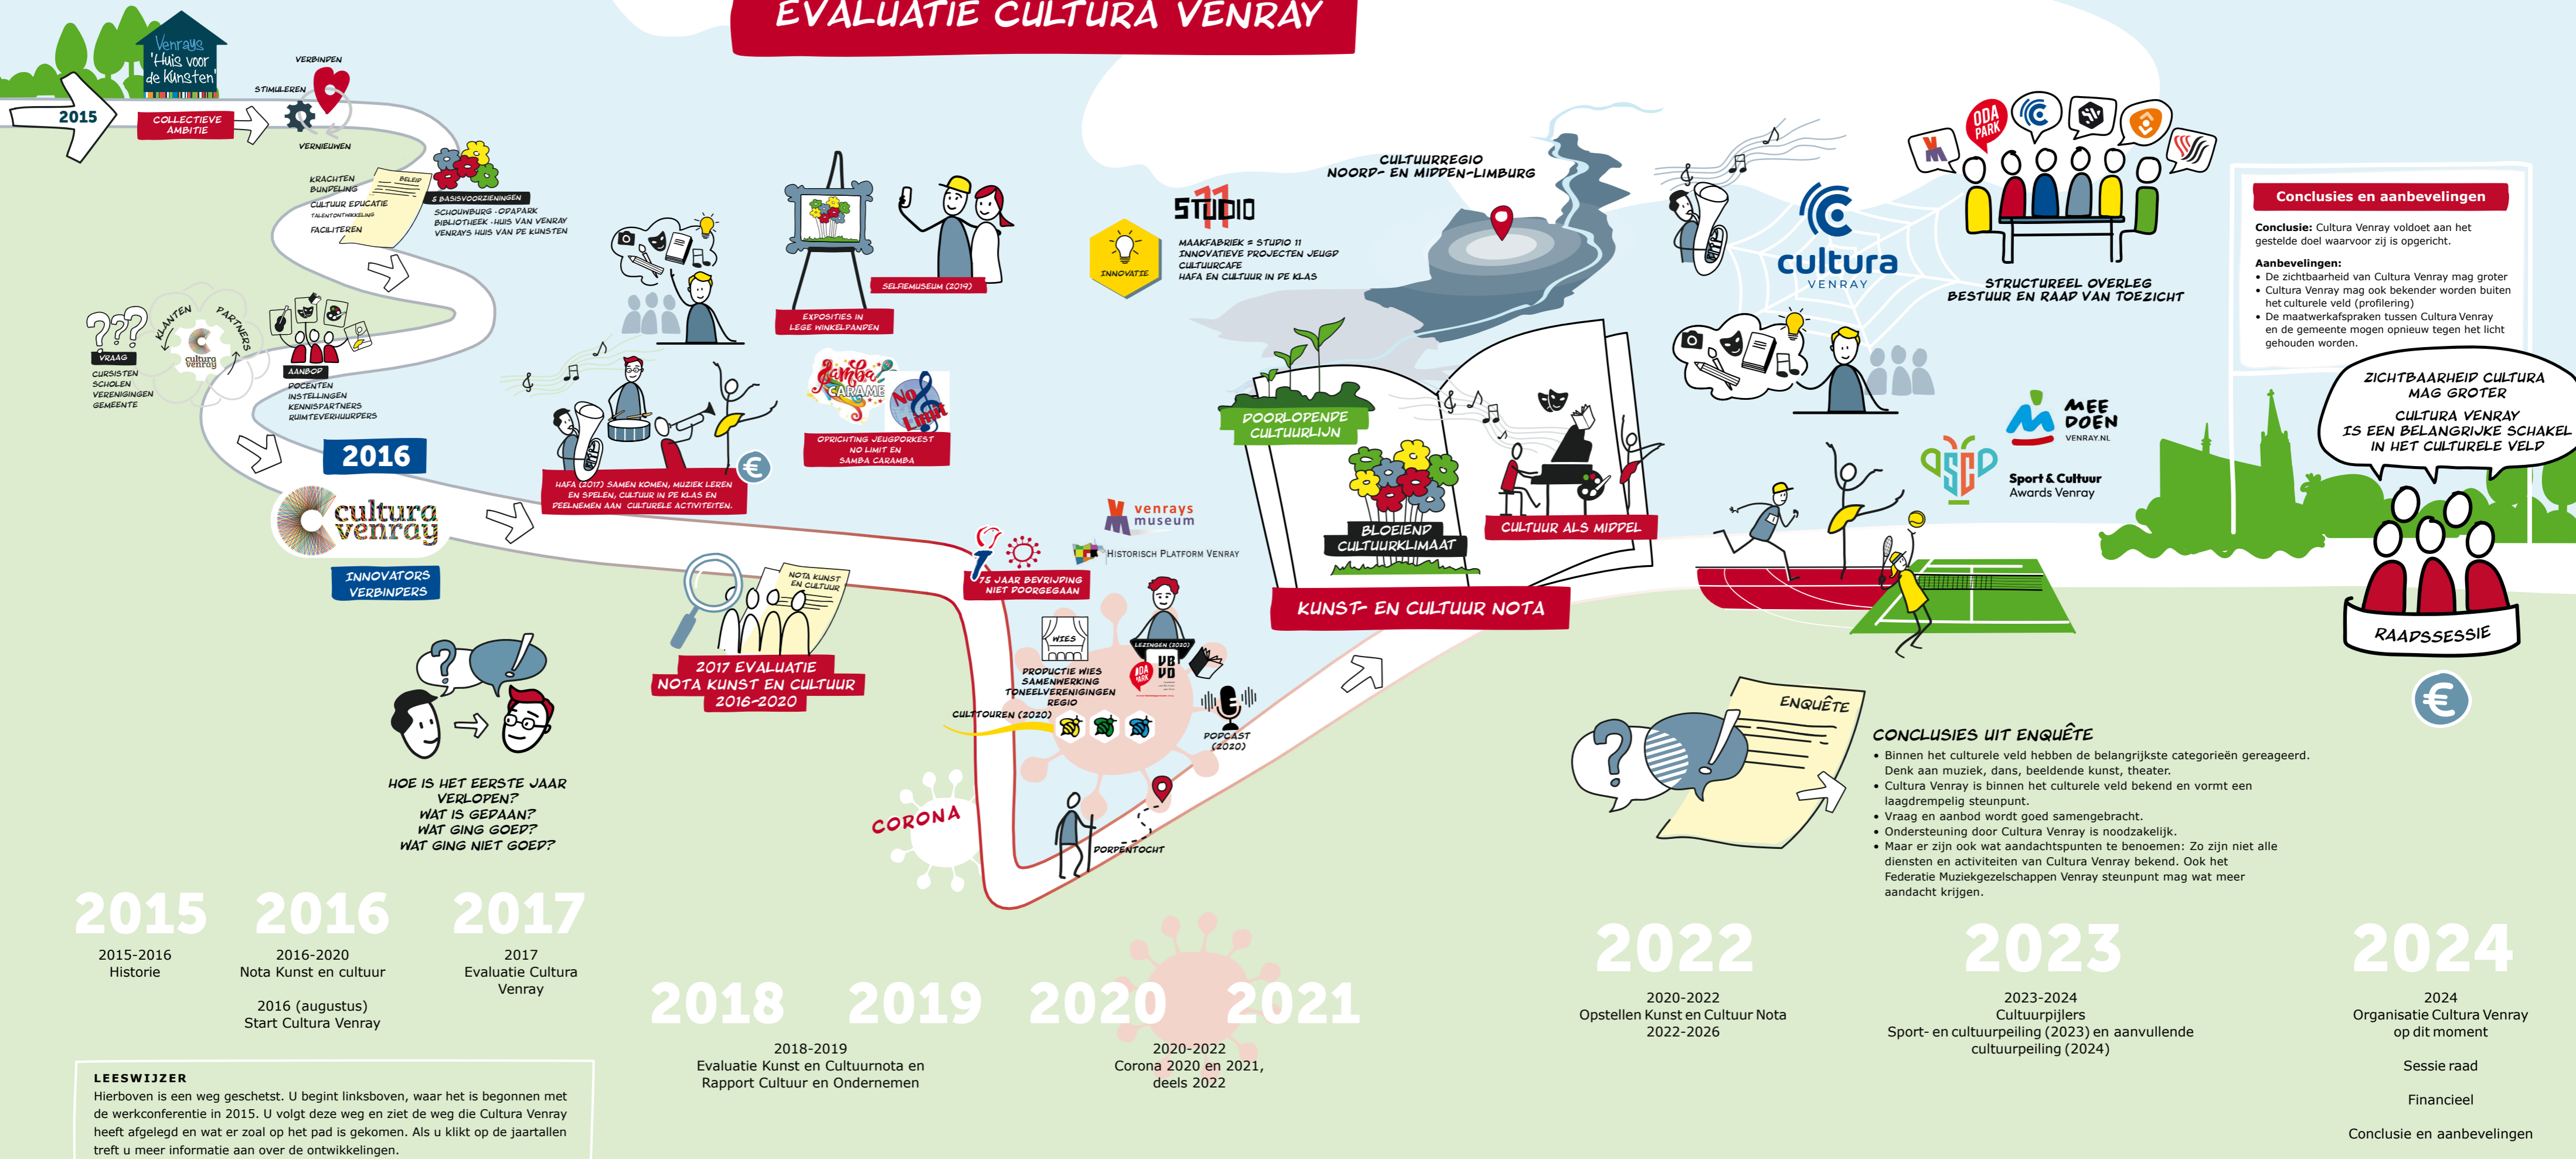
EVALUATIE CULTURA VENRAY

Venrays 'Huis voor de Kunsten'

2015

COLLECTIEVE AMBITIE

STIMULEREN

VERBINDEN

VERNIEUWEN

KRACHTEN BUNDELING
CULTUUR EDUCATIE
TALENTONTWIKKELING
FACILITEREN

BELEID

5 BASISVOORZIENINGEN
SCHOUWBURG - OPAPARK
BIBLIOTHEEK - HUIS VAN VENRAY
VENRAYS HUIS VAN DE KUNSTEN

???
VRAAG
CURSISTEN
SCHOLEN
VERENIGINGEN
GEMEENTE

KLANTEN
PARTNERS
cultura venray

AANBOD
DOCENTEN
INSTELLINGEN
KENNISPARTNERS
RUIMTEVERHUURDERS

2016

cultura venray

INNOVATORS VERBINDERS

EXPOSITIES IN LEGE WINKELPANDEN

SELFIEMUSEUM (2019)

HAFA (2017) SAMEN KOMEN, MUZIEK LEREN EN SPELEN, CULTUUR IN DE KLAS EN DEELNEMEN AAN CULTURELE ACTIVITEITEN.

Samba Carame
No Limit

OPRICHTING JEUGDORKEST NO LIMIT EN SAMBA CARAMBA

NOTA KUNST EN CULTUUR

2017 EVALUATIE NOTA KUNST EN CULTUUR 2016-2020

HOE IS HET EERSTE JAAR VERLOPEN?
WAT IS GEDAAN?
WAT GING GOED?
WAT GING NIET GOED?

INNOVATIE

STUDIO 11

MAAKFABRIEK = STUDIO 11
INNOVATIEVE PROJECTEN JEUGD
CULTUURCAFE
HAFA EN CULTUUR IN DE KLAS

venrays museum

HISTORISCH PLATFORM VENRAY

75 JAAR BEVRIJDING NIET DOORGEGAAN

WIES

PRODUCTIE WIES
SAMENWERKING
TONEELVERENIGINGEN
REGIO

LEZINGEN (2020)

CULTTOUREN (2020)

PODCAST (2020)

CORONA

DORPENTOCHT

CULTUURREGIO NOORD- EN MIDDEN-LIMBURG

DOORLOPENDE CULTUURLIJN

BLOEIEND CULTUURKLIMAAT

CULTUUR ALS MIDDEL

KUNST- EN CULTUUR NOTA

cultura
VENRAY

ODA PARK

STRUCTUREEL OVERLEG
BESTUUR EN RAAD VAN TOEZICHT

MEE DOEN
VENRAY.NL

Sport & Cultuur
Awards Venray

Conclusies en aanbevelingen

Conclusie: Cultura Venray voldoet aan het gestelde doel waarvoor zij is opgericht.

Aanbevelingen:
• De zichtbaarheid van Cultura Venray mag groter
• Cultura Venray mag ook bekender worden buiten het culturele veld (profilering)
• De maatwerkafspraken tussen Cultura Venray en de gemeente mogen opnieuw tegen het licht gehouden worden.

ZICHTBAARHEID CULTURA MAG GROTER
CULTURA VENRAY IS EEN BELANGRIJKE SCHAKEL IN HET CULTURELE VELD

RAADSSESSIE

ENQUÊTE

CONCLUSIES UIT ENQUÊTE
• Binnen het culturele veld hebben de belangrijkste categorieën gereageerd. Denk aan muziek, dans, beeldende kunst, theater.
• Cultura Venray is binnen het culturele veld bekend en vormt een laagdrempelig steunpunt.
• Vraag en aanbod wordt goed samengebracht.
• Ondersteuning door Cultura Venray is noodzakelijk.
• Maar er zijn ook wat aandachtspunten te benoemen: Zo zijn niet alle diensten en activiteiten van Cultura Venray bekend. Ook het Federatie Muziekgezelschappen Venray steunpunt mag wat meer aandacht krijgen.

2015
2015-2016
Historie

2016
2016-2020
Nota Kunst en cultuur

2016 (augustus)
Start Cultura Venray

2017
2017
Evaluatie Cultura Venray

2018 2019
2018-2019
Evaluatie Kunst en Cultuurnota en Rapport Cultuur en Ondernemen

2020 2021
2020-2022
Corona 2020 en 2021, deels 2022

2022
2020-2022
Opstellen Kunst en Cultuur Nota 2022-2026

2023
2023-2024
Cultuurpijlers
Sport- en cultuurpeiling (2023) en aanvullende cultuurpeiling (2024)

2024
2024
Organisatie Cultura Venray op dit moment

Sessie raad

Financieel

Conclusie en aanbevelingen

LEESWIJZER
Hierboven is een weg geschetst. U begint linksboven, waar het is begonnen met de werkconferentie in 2015. U volgt deze weg en ziet de weg die Cultura Venray heeft afgelegd en wat er zoal op het pad is gekomen. Als u klikt op de jaartallen treft u meer informatie aan over de ontwikkelingen.